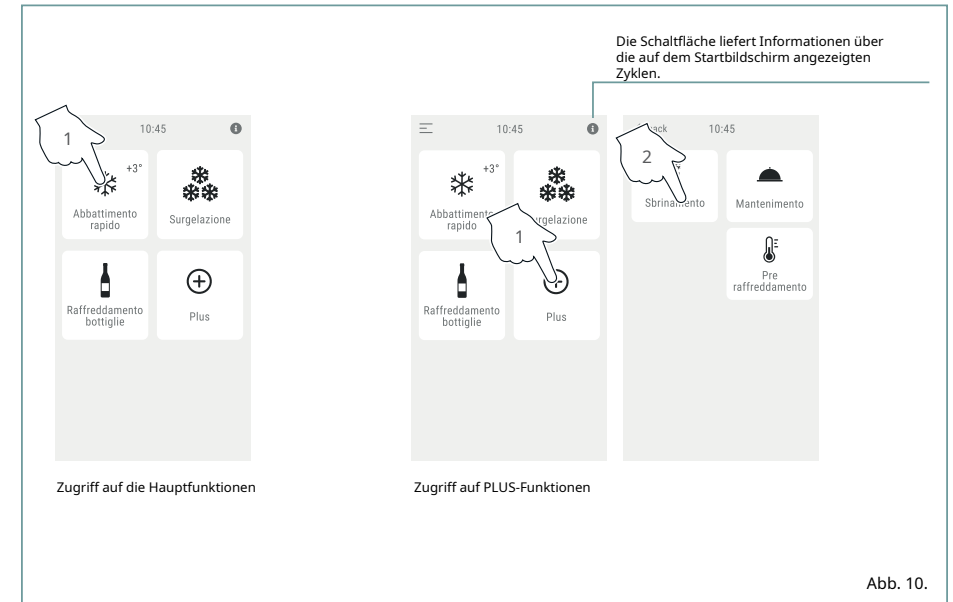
Die Schaltfläche liefert Informationen über die auf dem Startbildschirm angezeigten Zyklen.

1

10:45

+3°

Abbattimento rapido

Surgelazione

Raffreddamento bottiglie

Plus

Zugriff auf die Hauptfunktionen

10:45

+3°

Abbattimento rapido

Surgelazione

1

Raffreddamento bottiglie

Plus

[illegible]ack

10:45

2

Sbrinamento

Mantenimento

Pre raffreddamento

Zugriff auf PLUS-Funktionen

Abb. 10.